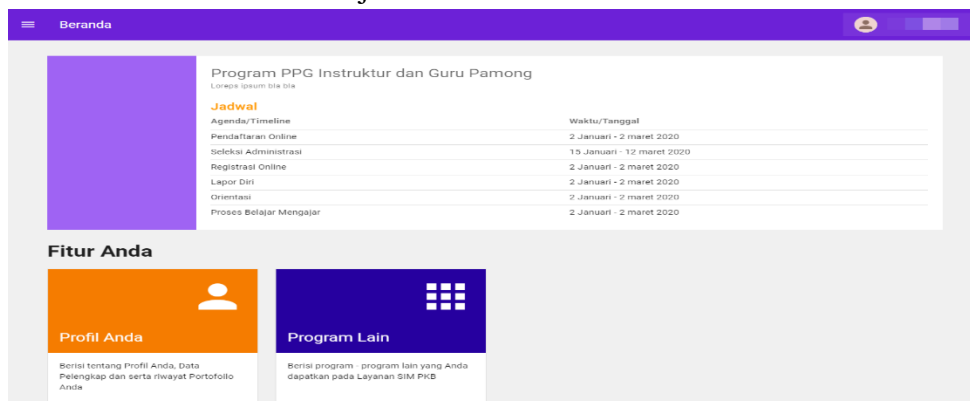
Beranda

Program PPG Instruktur dan Guru Pamong
Loreps ipsum bla bla

Jadwal

| Agenda/Timeline | Waktu/Tanggal |
|---|---|
| Pendaftaran Online | 2 Januari - 2 maret 2020 |
| Seleksi Administrasi | 15 Januari - 12 maret 2020 |
| Registrasi Online | 2 Januari - 2 maret 2020 |
| Lapor Diri | 2 Januari - 2 maret 2020 |
| Orientasi | 2 Januari - 2 maret 2020 |
| Proses Belajar Mengajar | 2 Januari - 2 maret 2020 |

Fitur Anda

Profil Anda
Berisi tentang Profil Anda, Data Pelengkap dan serta riwayat Portofolio Anda

Program Lain
Berisi program - program lain yang Anda dapatkan pada Layanan SIM PKB